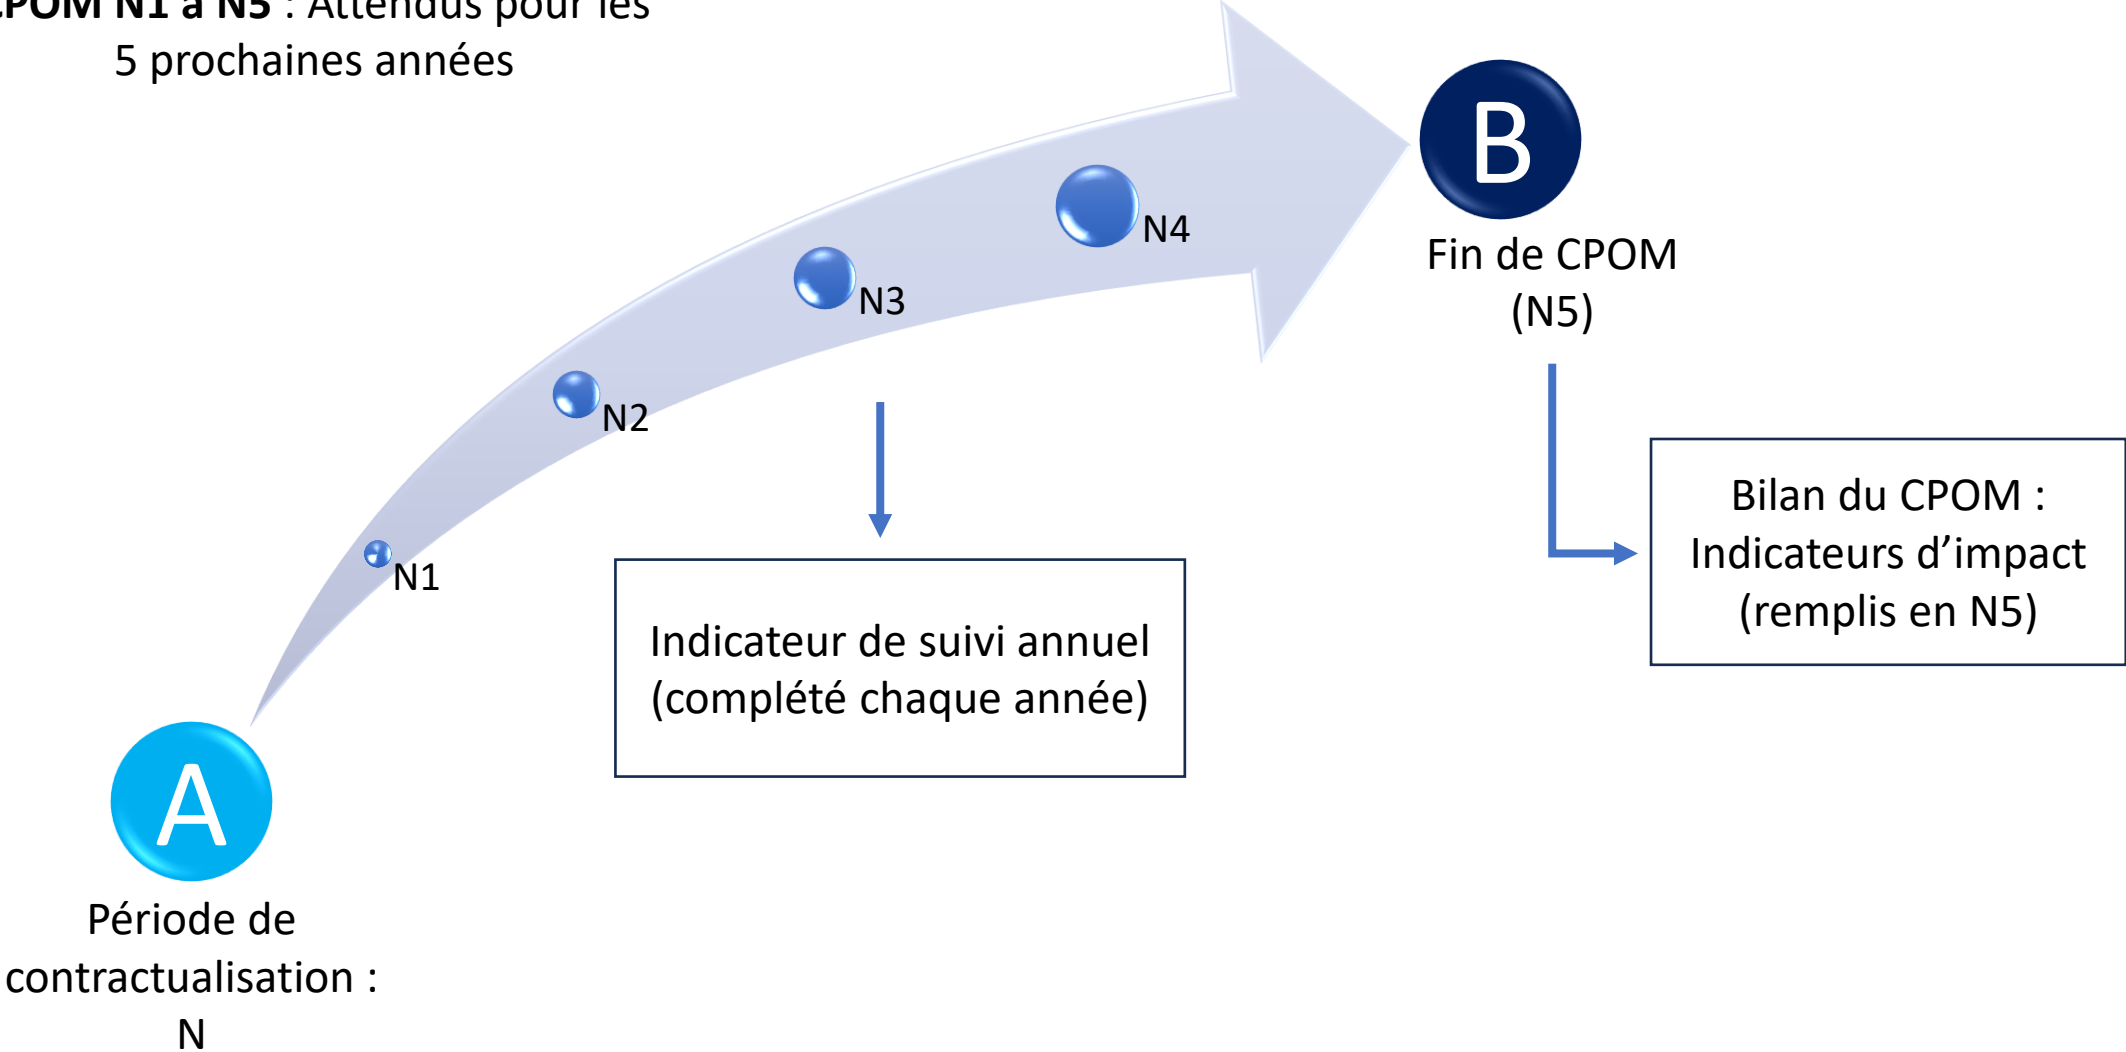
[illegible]POM N1 à N5 : Attendus pour les 5 prochaines années

B

Fin de CPOM (N5)

N4

N3

N2

N1

Indicateur de suivi annuel (complété chaque année)

Bilan du CPOM : Indicateurs d’impact (remplis en N5)

A

Période de contractualisation : N